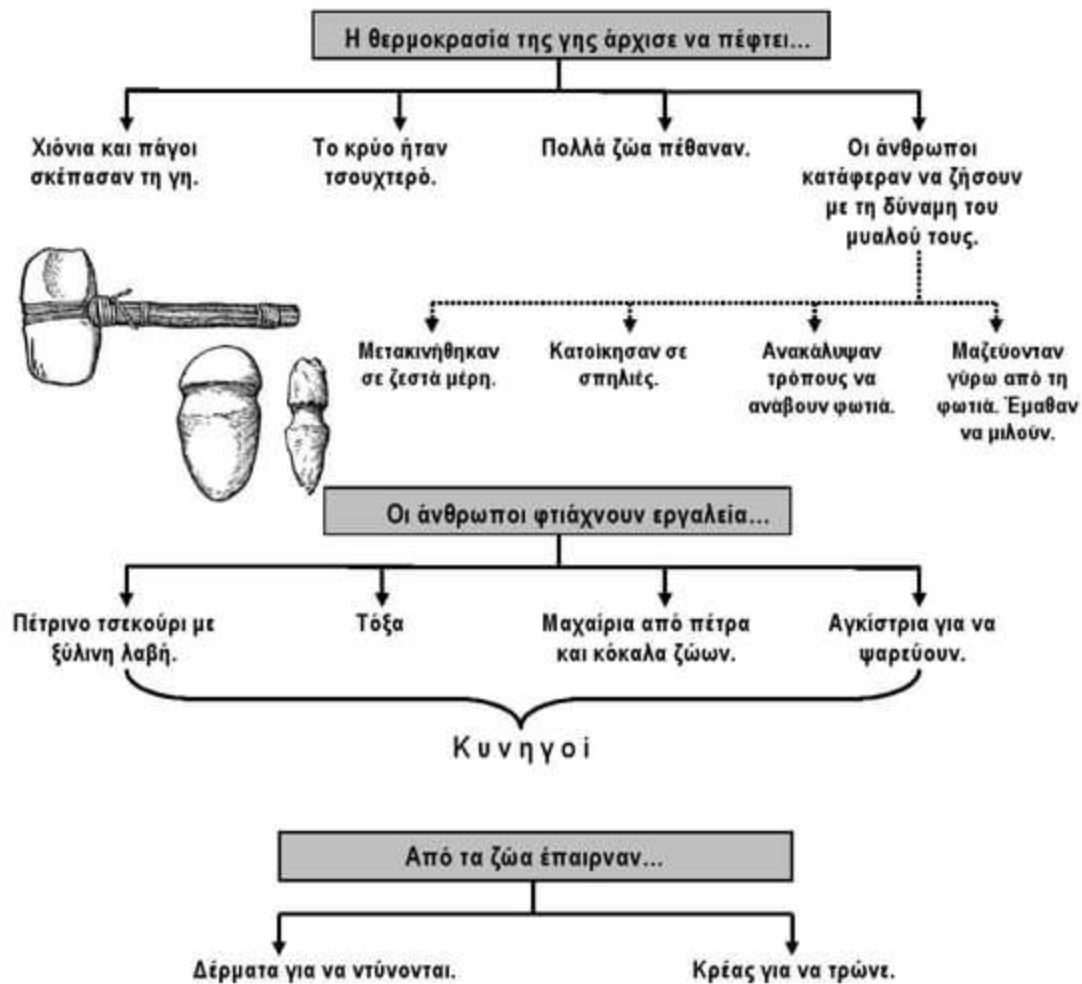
Η θερμοκρασία της γης άρχισε να πέφτει...

Χιόνια και πάγοι σκέπασαν τη γη.

Το κρύο ήταν τσουχτερό.

Πολλά ζώα πέθαναν.

Οι άνθρωποι κατάφεραν να ζήσουν με τη δύναμη του μυαλού τους.

Μετακινήθηκαν σε ζεστά μέρη.

Κατοίκησαν σε σπηλιές.

Ανακάλυψαν τρόπους να ανάβουν φωτιά.

Μαζεύονταν γύρω από τη φωτιά. Έμαθαν να μιλούν.

Οι άνθρωποι φτιάχνουν εργαλεία...

Πέτρινο τσεκούρι με ξύλινη λαβή.

Τόξα

Μαχαίρια από πέτρα και κόκαλα ζώων.

Αγκίστρια για να ψαρεύουν.

Κυνηγοί

Από τα ζώα έπαιρναν...

Δέρματα για να ντύνονται.

Κρέας για να τρώνε.